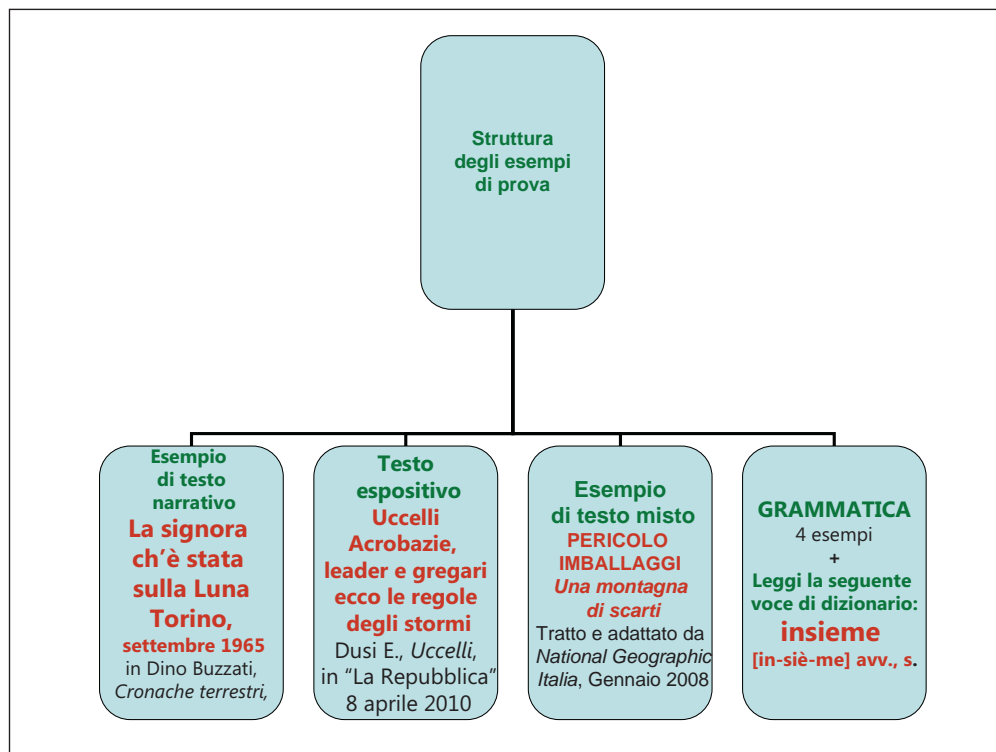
Struttura degli esempi di prova

Esempio di testo narrativo
La signora ch'è stata sulla Luna Torino,
settembre 1965
in Dino Buzzati, *Cronache terrestri,*

Testo espositivo
Uccelli Acrobazie, leader e gregari ecco le regole degli stormi
Dusi E., *Uccelli*, in "La Repubblica" 8 aprile 2010

Esempio di testo misto
PERICOLO IMBALLAGGI
*Una montagna di scarti*
Tratto e adattato da *National Geographic Italia*, Gennaio 2008

GRAMMATICA
4 esempi
+
Leggi la seguente voce di dizionario:
insieme
[in-siè-me] avv., s.